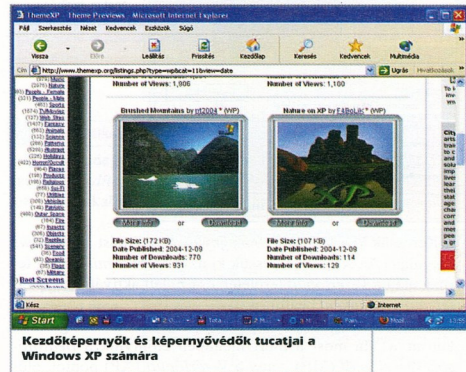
ThemeXP · Theme Previews · Microsoft Internet Explorer

Fájl Szerkesztés Nézet Kedvencek Eszközök Súgó

Vissza Előre Leállítás Frissítés Kezdőlap Keresés Kedvencek Multimédia

Cím http://www.themexp.org/listings.php?type=wpbcat=11&view=date

Ugrás Hivatkozások

Number of Views: 1,806

Brushed Mountains by rd2004 * (WP)

Nature on XP by F4BoLaC * (WP)

More Info or Download

More Info or Download

File Size (172 KB)
Date Published: 2004-12-09
Number of Downloads: 770
Number of Views: 931

File Size (107 KB)
Date Published: 2004-12-09
Number of Downloads: 114
Number of Views: 129

Boot Screens

Kész

Internet

Start

Kezdőképernyők és képernyővédők tucatjai a Windows XP számára